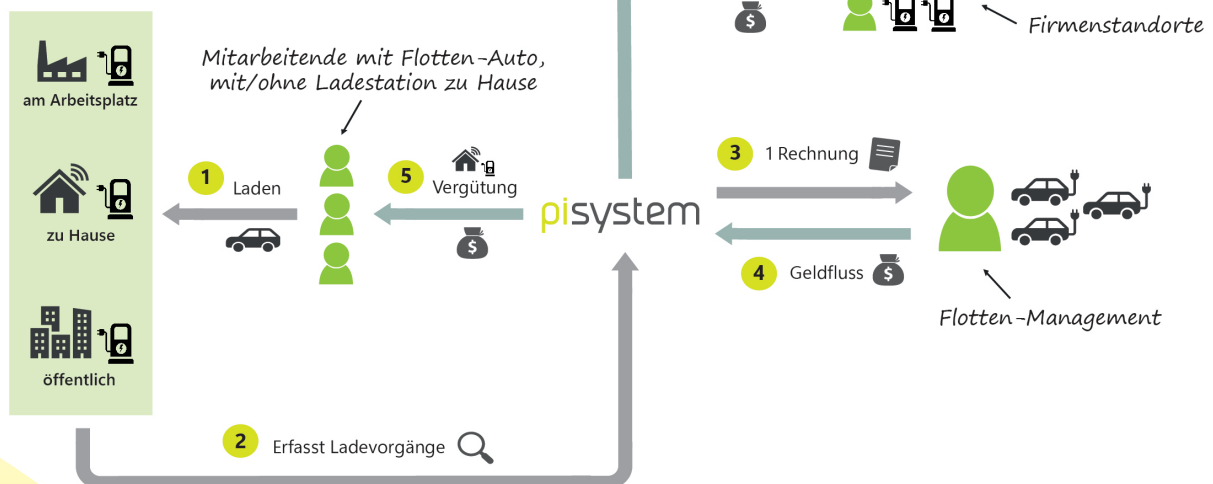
Firmenstandorte

am Arbeitsplatz

zu Hause

öffentlich

Mitarbeitende mit Flotten-Auto, mit/ohne Ladestation zu Hause

1 Laden

5 Vergütung

pisystem

3 1 Rechnung

4 Geldfluss

Flotten-Management

2 Erfasst Ladevorgänge